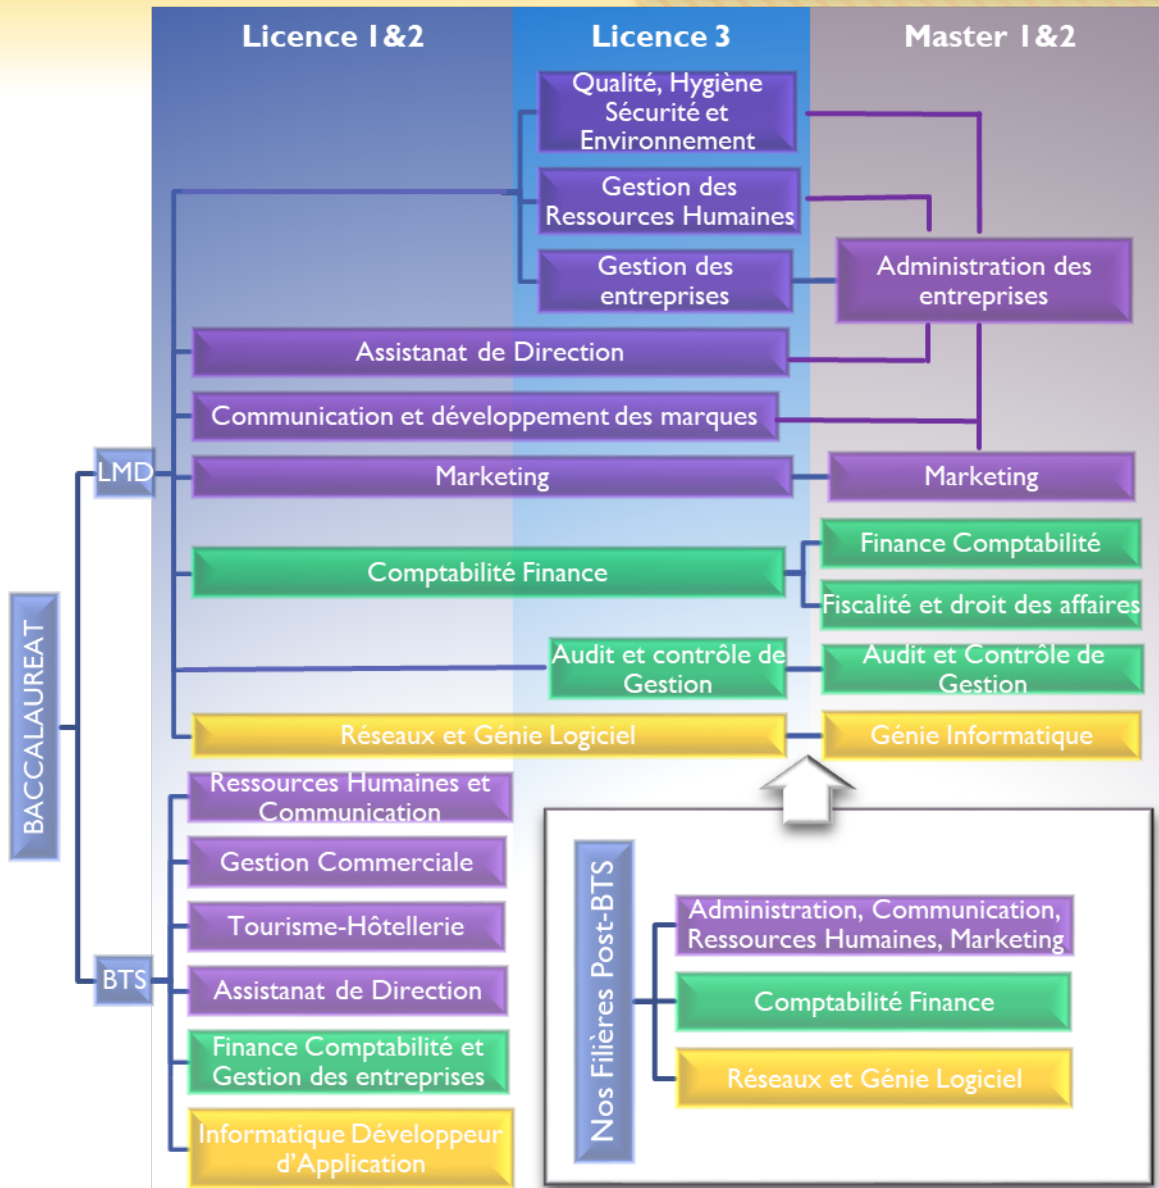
Licence 1&2

Licence 3

Master 1&2

Qualité, Hygiène Sécurité et Environnement

Gestion des Ressources Humaines

Gestion des entreprises

Administration des entreprises

Assistanat de Direction

Communication et développement des marques

LMD

Marketing

Marketing

Comptabilité Finance

Finance Comptabilité

Fiscalité et droit des affaires

Audit et contrôle de Gestion

Audit et Contrôle de Gestion

BACCALAUREAT

Réseaux et Génie Logiciel

Génie Informatique

Ressources Humaines et Communication

Gestion Commerciale

Tourisme-Hôtellerie

BTS

Assistanat de Direction

Finance Comptabilité et Gestion des entreprises

Informatique Développeur d'Application

Nos Filières Post-BTS

Administration, Communication, Ressources Humaines, Marketing

Comptabilité Finance

Réseaux et Génie Logiciel